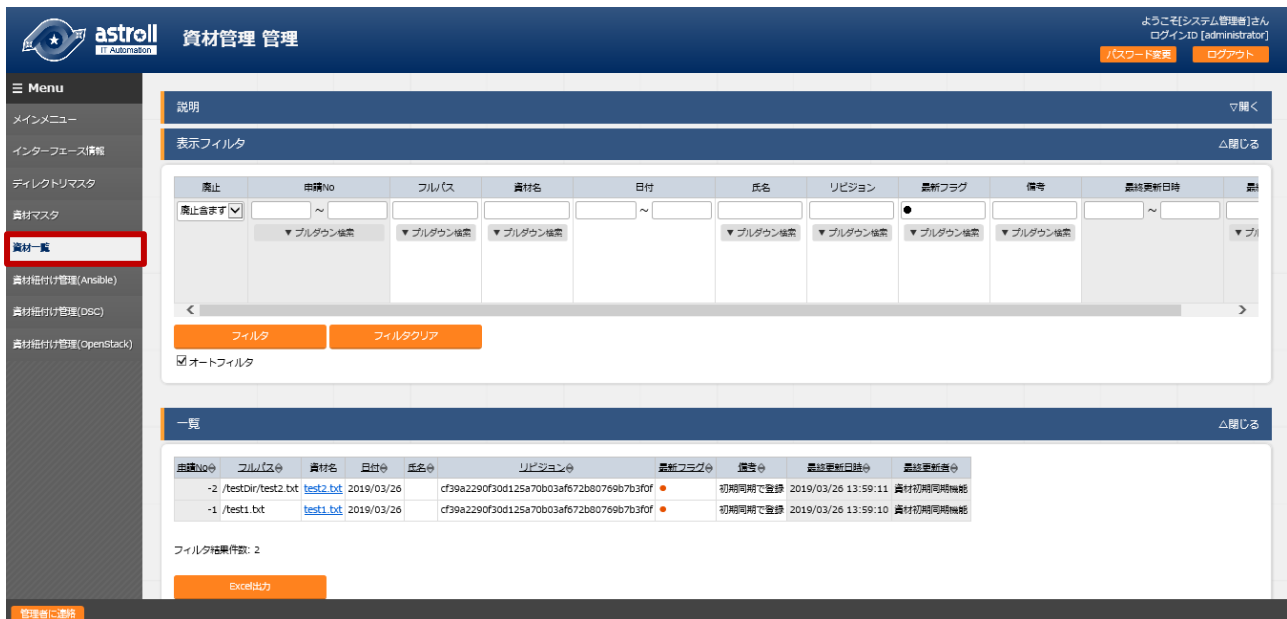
astroll
IT Automation
資材管理 管理
ようこそ[システム管理者]さん
ログインID [administrator]
パスワード変更
ログアウト

☰ Menu
メインメニュー
インターフェース情報
ディレクトリマスタ
資材マスタ
資材一覧
資材紐付け管理(Ansible)
資材紐付け管理(DSC)
資材紐付け管理(OpenStack)

説明
▽開く

表示フィルタ
△閉じる

| 廃止 | 申請No | フルパス | 資材名 | 日付 | 氏名 | リビジョン | 最新フラグ | 備考 | 最終更新日時 | 最 |
|---|---|---|---|---|---|---|---|---|---|---|
| 廃止含まず | ～ | | | ～ | | | ● | | ～ | |
| | ▼プルダウン検索 | ▼プルダウン検索 | ▼プルダウン検索 | | ▼プルダウン検索 | ▼プルダウン検索 | ▼プルダウン検索 | ▼プルダウン検索 | | ▼プル |

フィルタ
フィルタクリア
☑オートフィルタ

一覧
△閉じる

| 申請No⊖ | フルパス⊖ | 資材名 | 日付⊖ | 氏名⊖ | リビジョン⊖ | 最新フラグ⊖ | 備考⊖ | 最終更新日時⊖ | 最終更新者⊖ |
|---|---|---|---|---|---|---|---|---|---|
| -2 | /testDir/test2.txt | test2.txt | 2019/03/26 | | cf39a2290f30d125a70b03af672b80769b7b3f0f | ● | 初期同期で登録 | 2019/03/26 13:59:11 | 資材初期同期機能 |
| -1 | /test1.txt | test1.txt | 2019/03/26 | | cf39a2290f30d125a70b03af672b80769b7b3f0f | ● | 初期同期で登録 | 2019/03/26 13:59:10 | 資材初期同期機能 |

フィルタ結果件数: 2
Excel出力
管理者に連絡